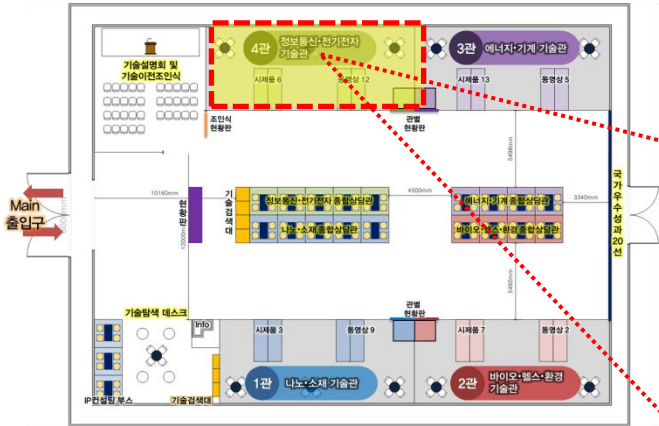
기술설명회 및 기술이전조인식

4관 정보통신·전기전자 기술관

시제품 6

동영상 12

3관 에너지·기계 기술관

시제품 13

동영상 5

조인식 현황판

관별 현황판

5498mm

Main 출입구

10160mm

현황판

12000mm

기술검색대

정보통신·전기전자 종합상담관

나노·소재 종합상담관

4500mm

에너지·기계 종합상담관

바이오·헬스·환경 종합상담관

3340mm

국가우수성과 20선

5460mm

관별 현황판

기술탐색 데스크

Info

시제품 3

동영상 9

시제품 7

동영상 2

1관 나노·소재 기술관

2관 바이오·헬스·환경 기술관

IP컨설팅 부스

기술검색대